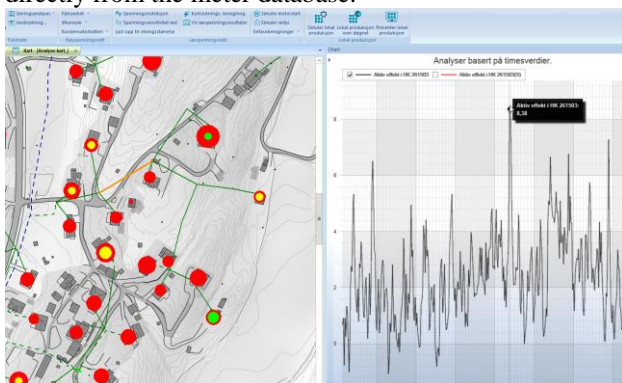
directly from the meter database.

Nettgruppetype · Isolatoring · Kundemarkedsaktører · Spenningsmålinger · Spenningsmålinger i lastpunktet · Last opp fra forbruksteller · Kortslutnings beregning · Fra lavspenningsmålinger · Simuler motorstart · Simuler pålitelighet · Simuler lokal produksjon · Lokal produksjon over døgnet · Presenter lokal produksjon

Kart - [Analyse kart]

Chart

Analyser basert på timesverdier.

Aktiv effekt i HK 261503 · Aktiv effekt i HK 261503(2)

Aktiv effekt i HK 261503: 8,38

8
6
4
2
0